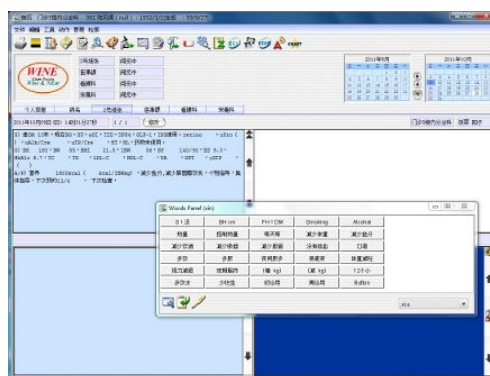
Words Panel (sin)

| 8 / 吸 | BH cm | FH / CM | Smoking | Alcohol |
|---|---|---|---|---|
| 熱量 | 控制熱量 | 每天喝 | 減少糖量 | 減少鹽分 |
| 減少飲酒 | 減少吸菸 | 減少膽固 | 少喝咖啡 | 口渴 |
| 多飲 | 多尿 | 易餓 | 疲倦 | 體重減輕 |
| 視力模糊 | 定期監測 | (餐前) | (餐後) | 1 2 小 |
| 多飲水 | 少吃鹽 | 蛋白尿 | 周血 | 身高 |

WINE

2011年9月

2011年10月

門診

個人資料

門診病歷資料